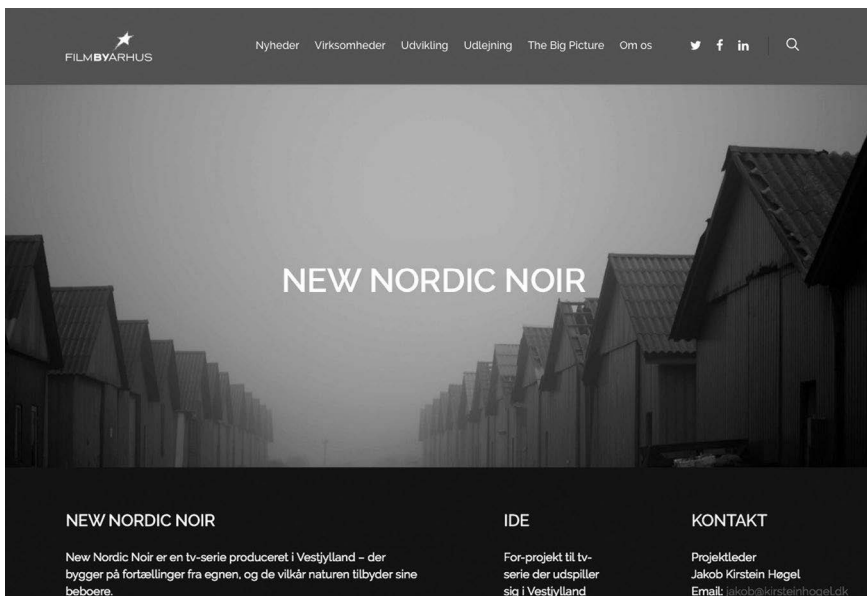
FILMBYARHUS

Nyheder Virksomheder Udvikling Udlejning The Big Picture Om os

NEW NORDIC NOIR

NEW NORDIC NOIR

New Nordic Noir er en tv-serie produceret i Vestjylland – der bygger på fortællinger fra egnen, og de vilkår naturen tilbyder sine beboere.

IDE

For-projekt til tv-serie der udspiller sig i Vestjylland

KONTAKT

Projektleder
Jakob Kirstein Høgel
Email: jakob@kirsteinhogel.dk